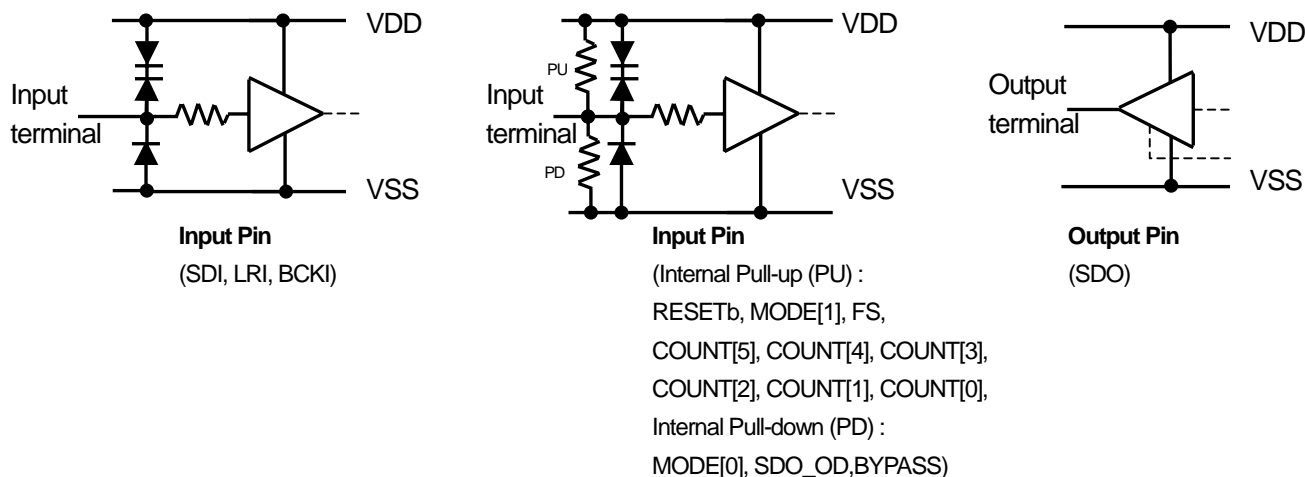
VDD

Input terminal

VSS

**Input Pin**
(SDI, LRI, BCKI)

VDD

PU

Input terminal

PD

VSS

**Input Pin**
(Internal Pull-up (PU) :
RESETb, MODE[1], FS,
COUNT[5], COUNT[4], COUNT[3],
COUNT[2], COUNT[1], COUNT[0],
Internal Pull-down (PD) :
MODE[0], SDO_OD,BYPASS)

VDD

Output terminal

VSS

**Output Pin**
(SDO)